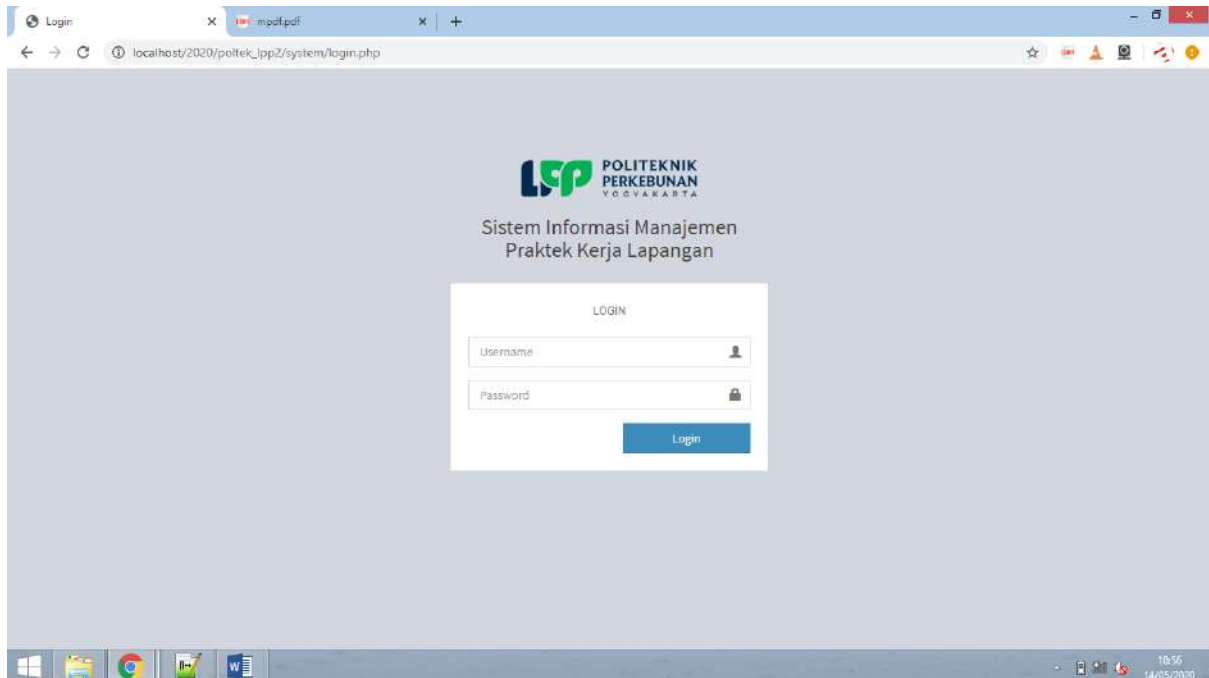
Login ×
mpdf.pdf ×
+

localhost/2020/poltek_lpp2/system/login.php

POLITEKNIK PERKEBUNAN YOGYAKARTA

Sistem Informasi Manajemen
Praktek Kerja Lapangan

LOGIN

Username

Password

Login

10:56
14/05/2020